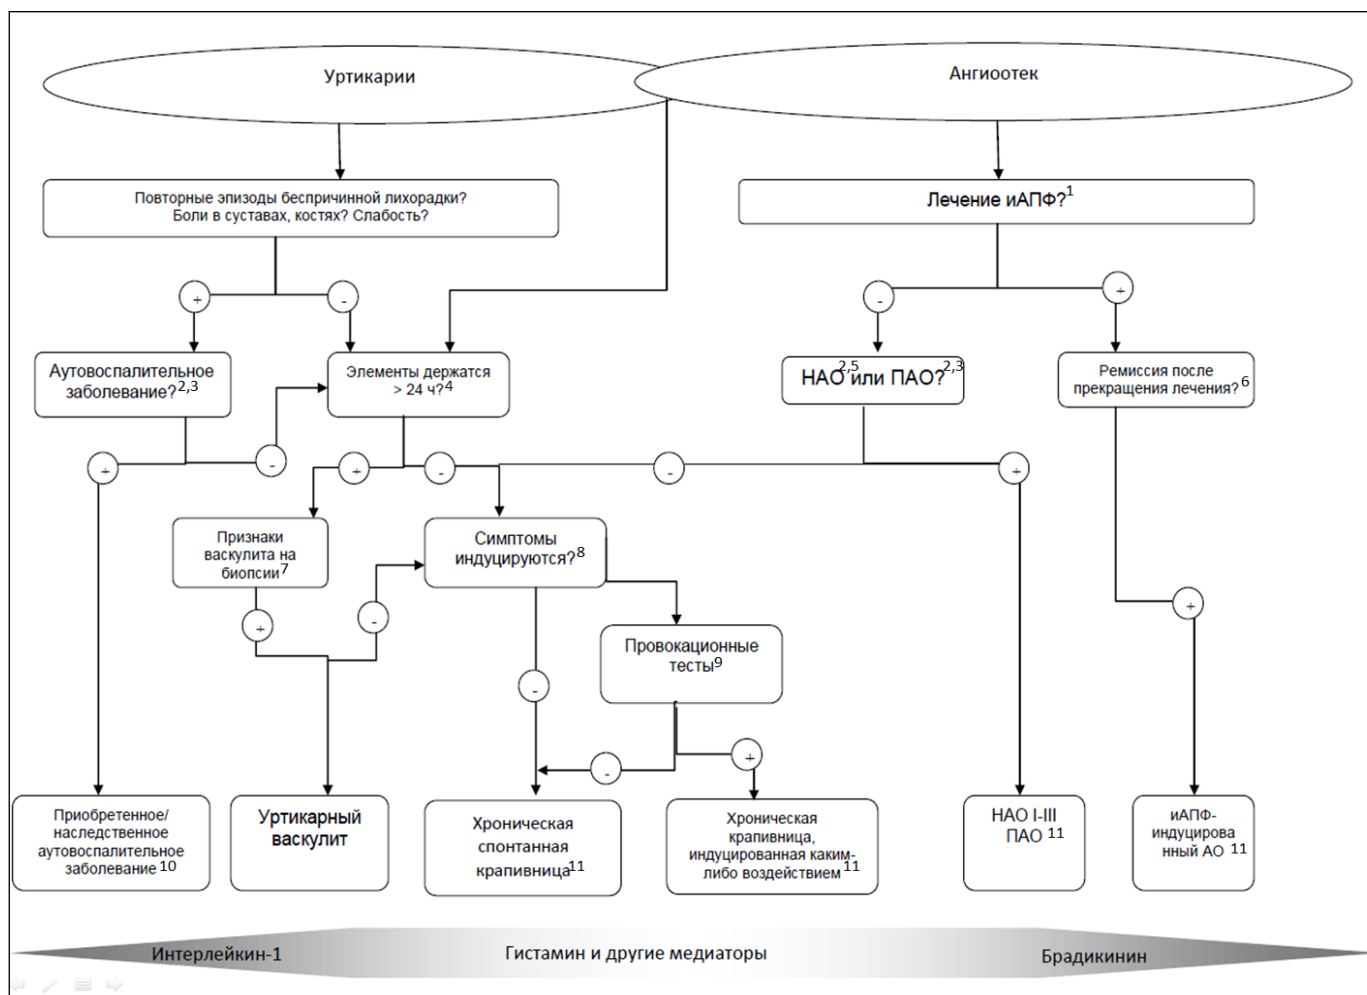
Уртикарии

Ангиоотек

Повторные эпизоды беспричинной лихорадки? Боли в суставах, костях? Слабость?

Лечение иАПФ?$^1$

+

-

-

+

Аутовоспалительное заболевание?$^{2,3}$

Элементы держатся > 24 ч?$^4$

НАО$^{2,5}$ или ПАО?$^{2,3}$

Ремиссия после прекращения лечения?$^6$

+

-

+

-

-

+

Признаки васкулита на биопсии$^7$

Симптомы индуцируются?$^8$

+

-

Провокационные тесты$^9$

-

+

-

+

Приобретенное/ наследственное аутовоспалительное заболевание$^{10}$

Уртикарный васкулит

Хроническая спонтанная крапивница$^{11}$

Хроническая крапивница, индуцированная каким-либо воздействием$^{11}$

НАО I-III ПАО $^{11}$

иАПФ-индуцированный АО $^{11}$

Интерлейкин-1

Гистамин и другие медиаторы

Брадикинин